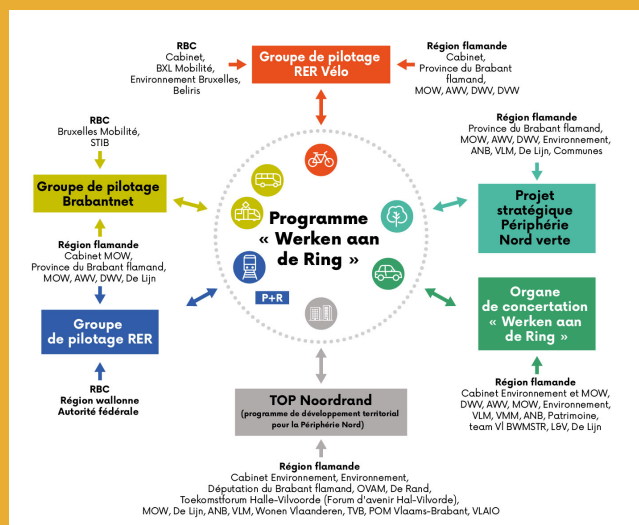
RBC
Cabinet,
BXL Mobilité,
Environnement Bruxelles,
Beliris

Groupe de pilotage
RER Vélo

Région flamande
Cabinet,
Province du Brabant flamand,
MOW, AWV, DWV, DVW

RBC
Bruxelles Mobilité,
STIB

Région flamande
Province du Brabant flamand,
MOW, AWV, DWV, Environnement,
ANB, VLM, De Lijn, Communes

Groupe de pilotage
Brabantnet

Programme
« Werken aan
de Ring »

Projet
stratégique
Périphérie
Nord verte

Région flamande
Cabinet MOW,
Province du Brabant flamand,
MOW, AWV, DWV, De Lijn

P+R

Groupe
de pilotage RER

Organe
de concertation
« Werken aan
de Ring »

RBC
Région wallonne
Autorité fédérale

TOP Noordrand
(programme de développement territorial
pour la Périphérie Nord)

Région flamande
Cabinet Environnement et MOW,
DWV, AWV, MOW, Environnement,
VLM, VMM, ANB, Patrimoine,
team Vl BWMSTR, L&V, De Lijn

Région flamande
Cabinet Environnement, Environnement,
Députation du Brabant flamand, OVAM, De Rand,
Toekomstforum Halle-Vilvoorde (Forum d'avenir Hal-Vilvorde),
MOW, De Lijn, ANB, VLM, Wonen Vlaanderen, TVB, POM Vlaams-Brabant, VLAIO